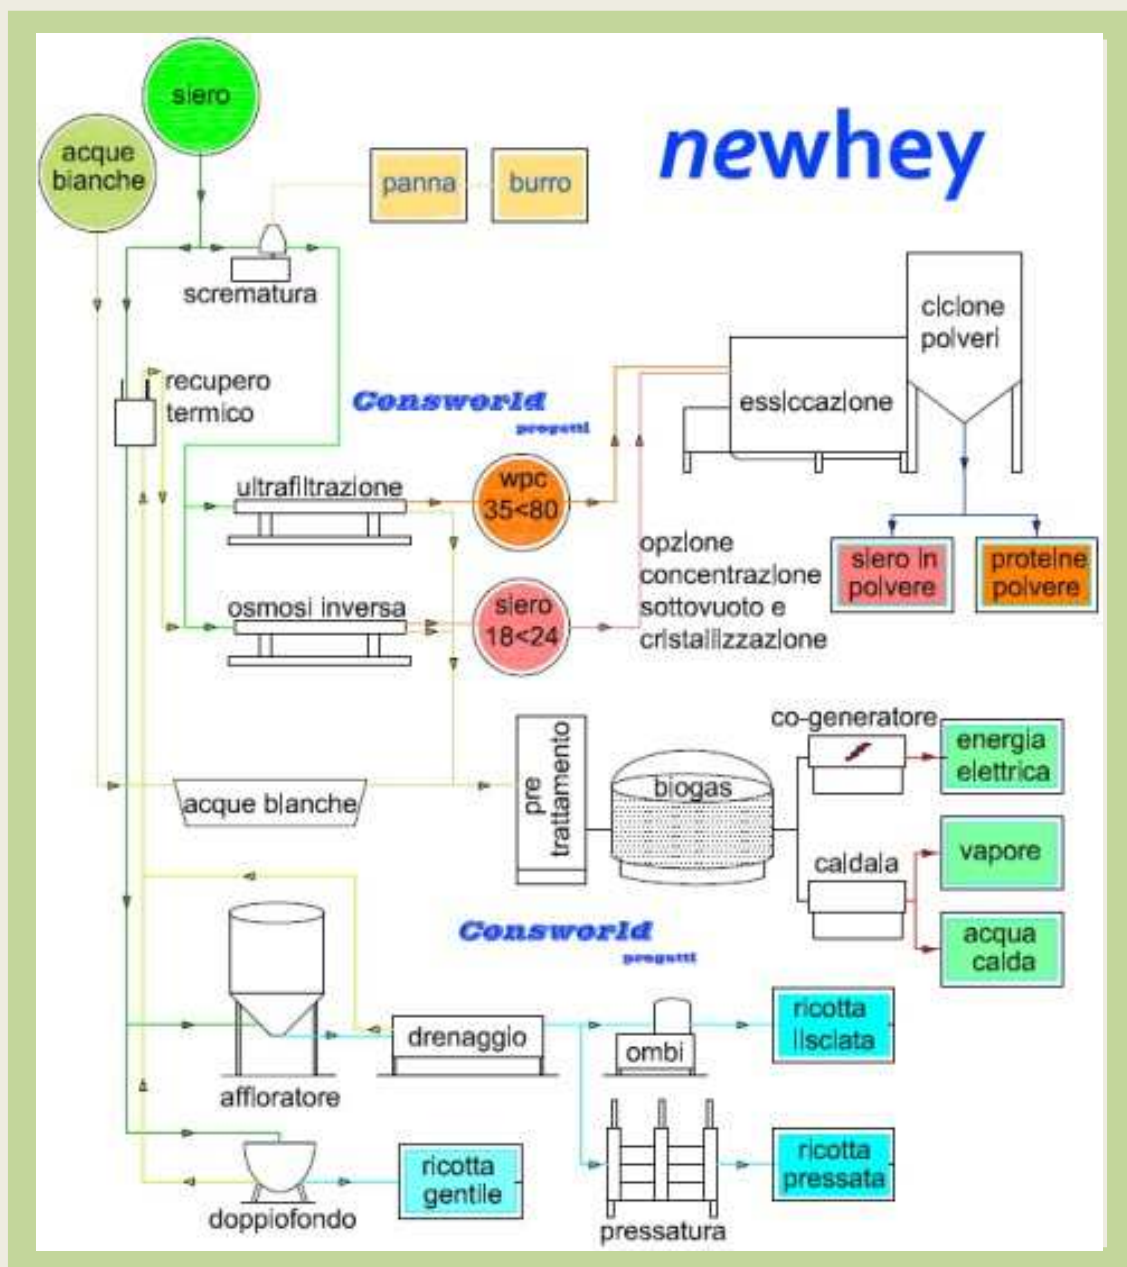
newhey

siero

acque bianche

panna

burro

scrematura

ciclone polveri

recupero termico

Consworld progetti

essiccazione

ultrafiltrazione

wpc 35<80

siero in polvere

proteine polvere

opzione concentrazione sottovuoto e cristallizzazione

osmosi inversa

siero 18<24

co-generatore

energia elettrica

pre trattamento

biogas

acque bianche

caldaia

vapore

acqua calda

Consworld progetti

drenaggio

ombi

ricotta lisciata

affioratore

ricotta pressata

doppiofondo

ricotta gentile

pressatura